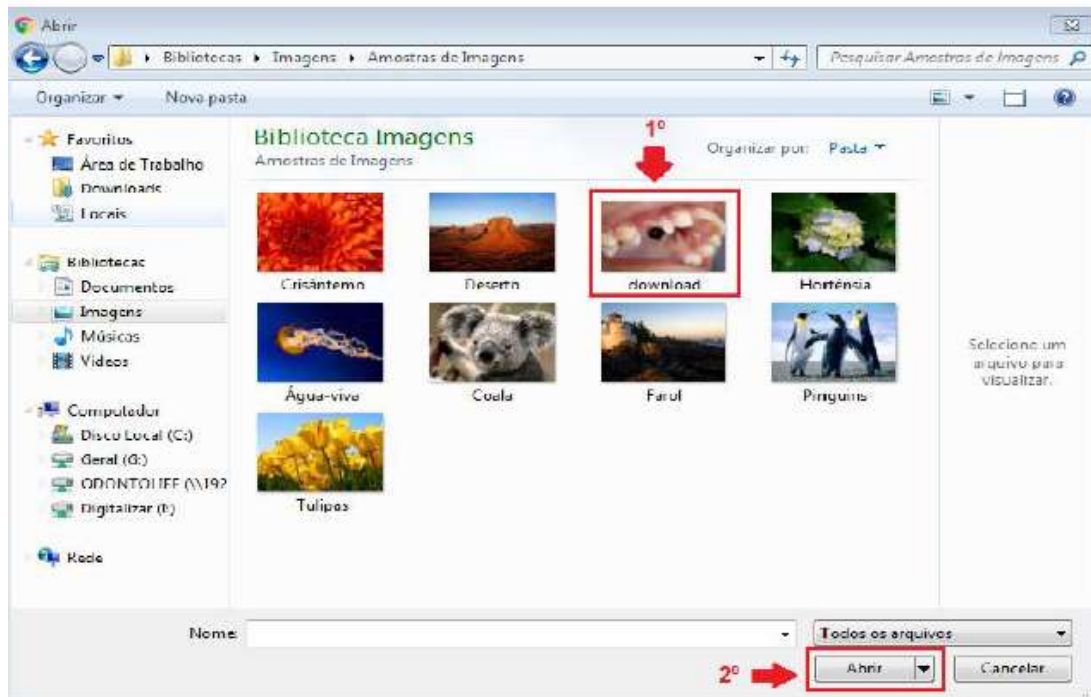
Abrir

Bibliotecas ▸ Imagens ▸ Amostras de Imagens

Pesquisar Amostras de Imagens

Organizar ▾ Nova pasta

Favoritos
Área de Trabalho
Downloads
Locais

Bibliotecas
Documentos
Imagens
Músicas
Vídeos

Computador
Disco Local (C:)
Geral (G:)
ODONTOUFF (\\192
Digitalizar (I:)

Rede

Biblioteca Imagens
Amostras de Imagens

Organizar por: Pasta ▾

1°

Crisântemo
Deserto
download
Hortênsia
Água-viva
Coala
Farol
Pinguins
Tulipas

Selecione um arquivo para visualizar.

Nome:

Todos os arquivos

2°

Abrir
Cancelar